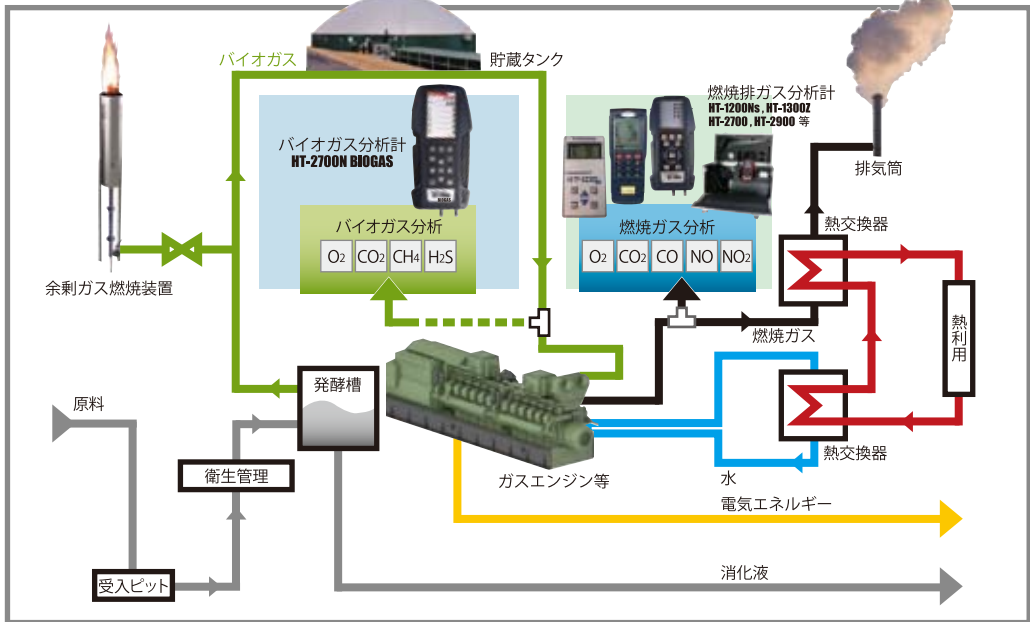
バイオガス

貯蔵タンク

バイオガス分析計
HT-2700N BIOGAS

バイオガス分析

| $O_2$ | $CO_2$ | $CH_4$ | $H_2S$ |
|---|---|---|---|

燃焼排ガス分析計
HT-1200Ns , HT-1300Z
HT-2700 , HT-2900 等

燃焼ガス分析

| $O_2$ | $CO_2$ | CO | NO | $NO_2$ |
|---|---|---|---|---|

排気筒

熱交換器

余剰ガス燃焼装置

燃焼ガス

熱利用

発酵槽

原料

衛生管理

ガスエンジン等

熱交換器

水

電気エネルギー

受入ピット

消化液